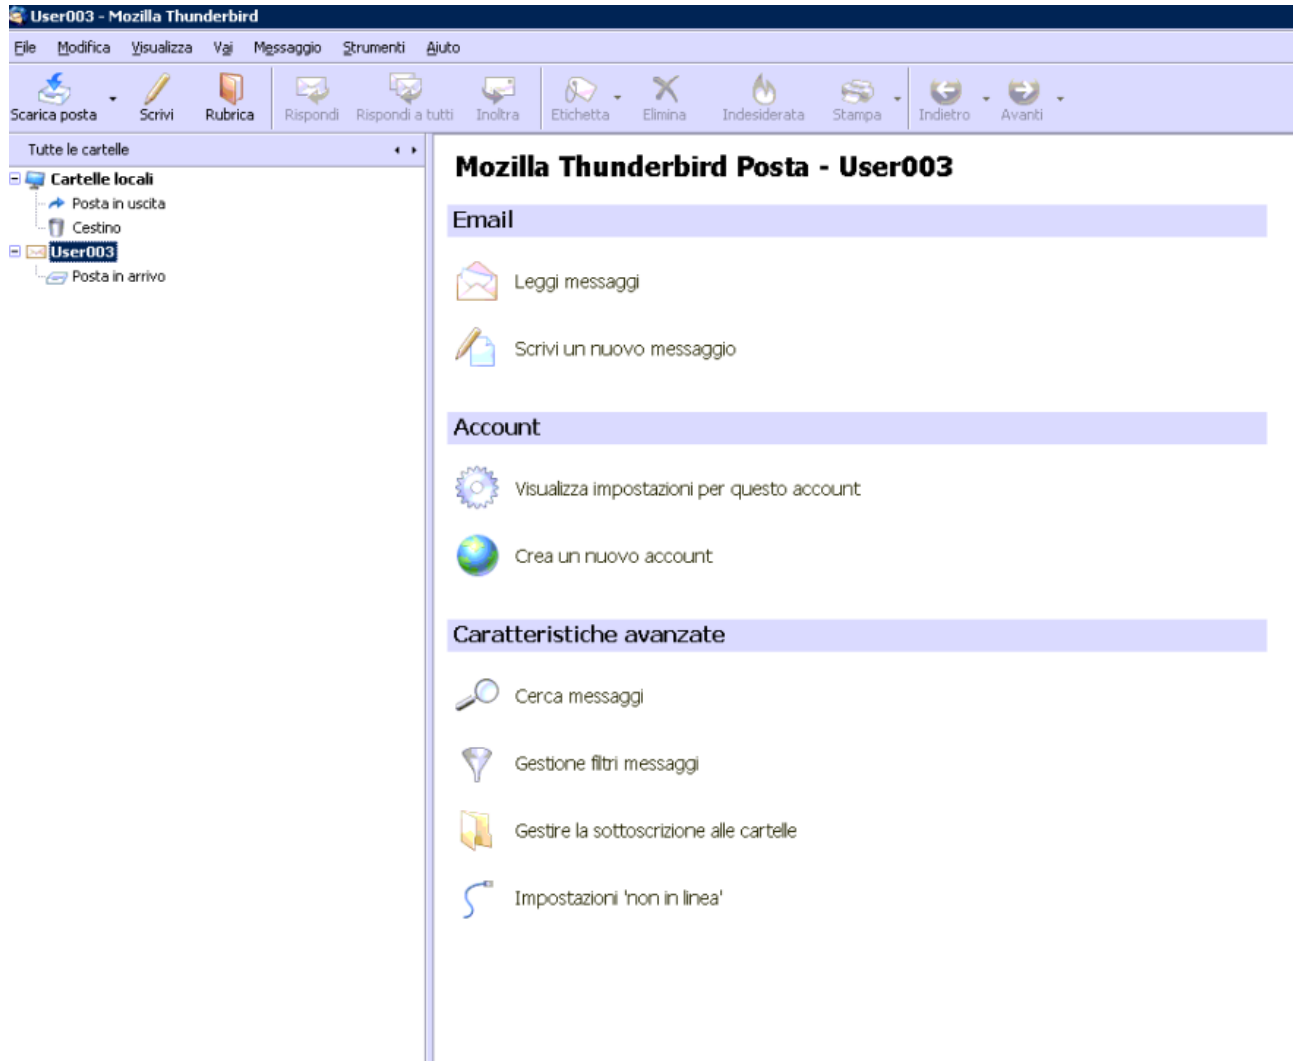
User003 - Mozilla Thunderbird

File Modifica Visualizza Vai Messaggio Strumenti Aiuto

Scarica posta Scrivi Rubrica Rispondi Rispondi a tutti Inoltra Etichetta Elimina Indesiderata Stampa Indietro Avanti

Tutte le cartelle

Cartelle locali
Posta in uscita
Cestino
User003
Posta in arrivo

Mozilla Thunderbird Posta - User003

Email

Leggi messaggi

Scrivi un nuovo messaggio

Account

Visualizza impostazioni per questo account

Crea un nuovo account

Caratteristiche avanzate

Cerca messaggi

Gestione filtri messaggi

Gestire la sottoscrizione alle cartelle

Impostazioni 'non in linea'